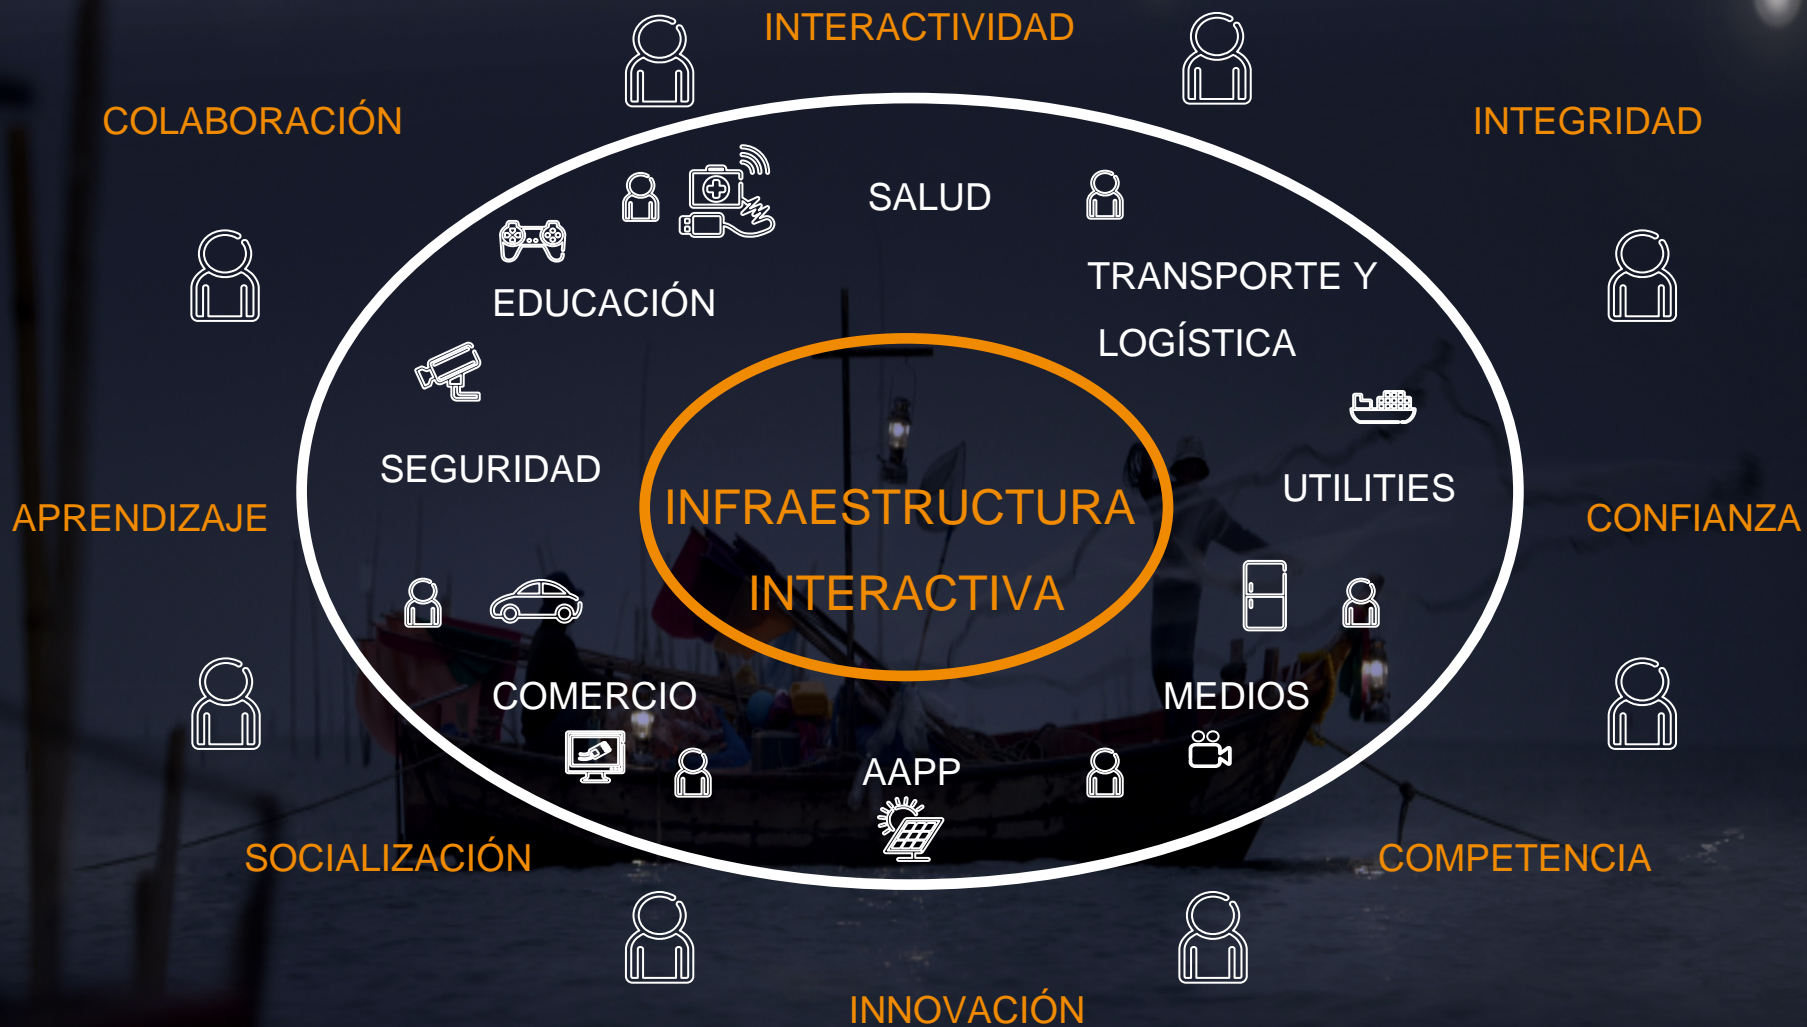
INTERACTIVIDAD

COLABORACIÓN

INTEGRIDAD

SALUD

EDUCACIÓN

TRANSPORTE Y LOGÍSTICA

SEGURIDAD

INFRAESTRUCTURA INTERACTIVA

UTILITIES

APRENDIZAJE

CONFIANZA

COMERCIO

MEDIOS

AAPP

SOCIALIZACIÓN

COMPETENCIA

INNOVACIÓN